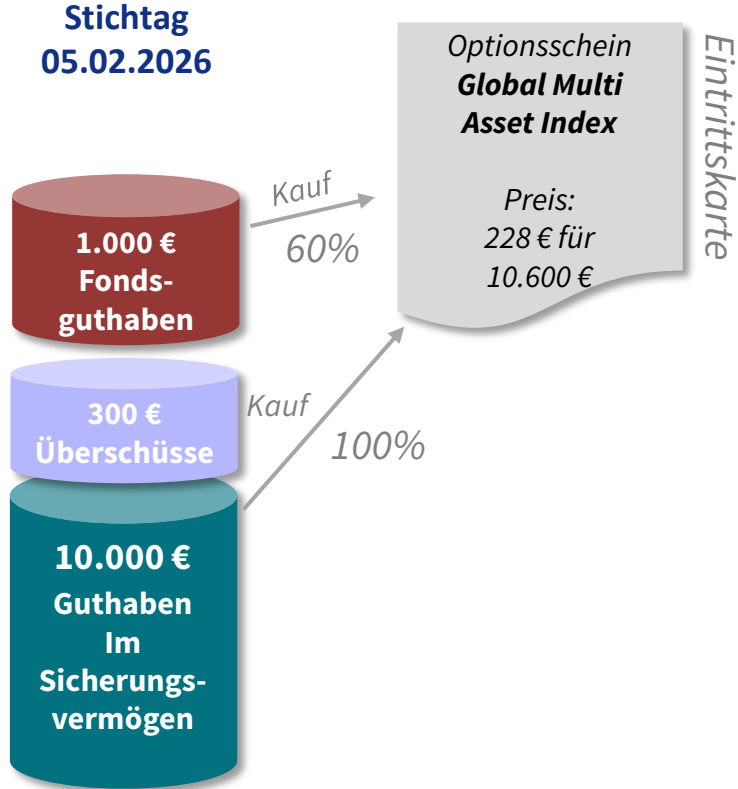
Stichtag
05.02.2026

Optionsschein
Global Multi Asset Index

Preis:
228 € für
10.600 €

Eintrittskarte

Kauf
60%

1.000 €
Fondsguthaben

Kauf
100%

300 €
Überschüsse

10.000 €
Guthaben
Im
Sicherungsvermögen